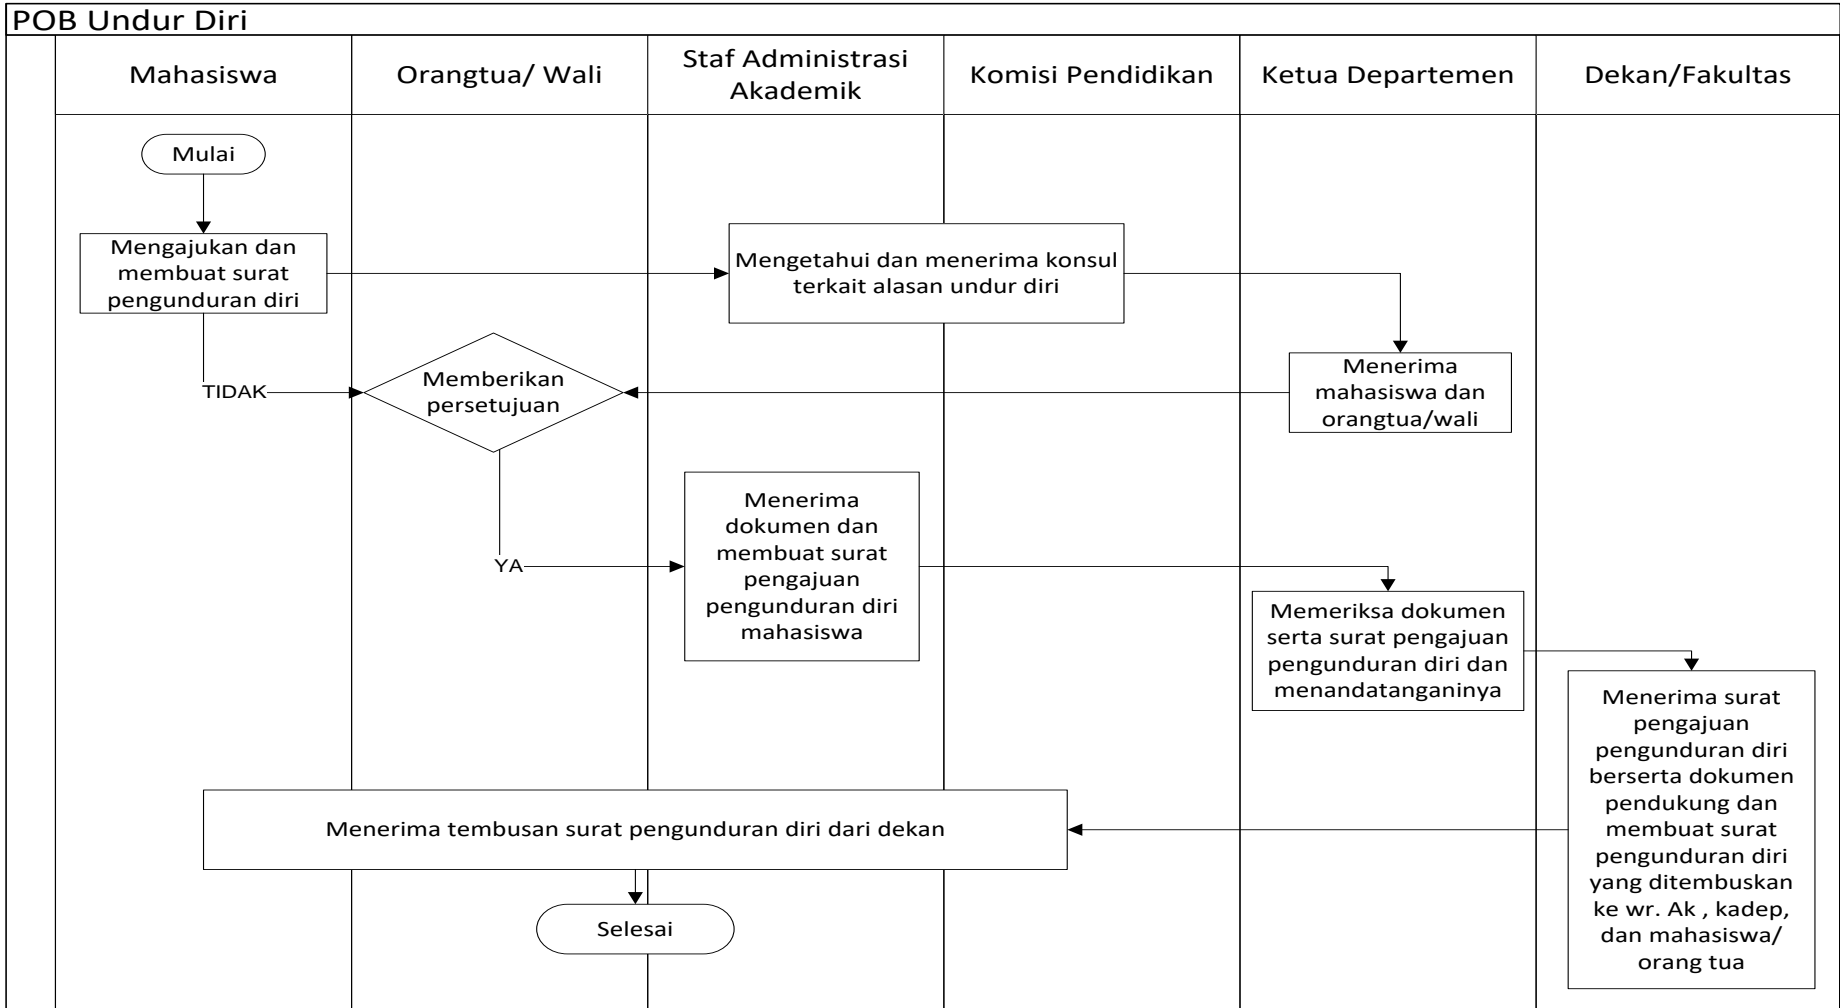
POB Undur Diri

Mahasiswa

Orangtua/ Wali

Staf Administrasi Akademik

Komisi Pendidikan

Ketua Departemen

Dekan/Fakultas

Mulai

Mengajukan dan membuat surat pengunduran diri

Mengetahui dan menerima konsul terkait alasan undur diri

Menerima mahasiswa dan orangtua/wali

TIDAK

Memberikan persetujuan

YA

Menerima dokumen dan membuat surat pengajuan pengunduran diri mahasiswa

Memeriksa dokumen serta surat pengajuan pengunduran diri dan menandatanganinya

Menerima surat pengajuan pengunduran diri berserta dokumen pendukung dan membuat surat pengunduran diri yang ditembuskan ke wr. Ak , kadep, dan mahasiswa/ orang tua

Menerima tembusan surat pengunduran diri dari dekan

Selesai